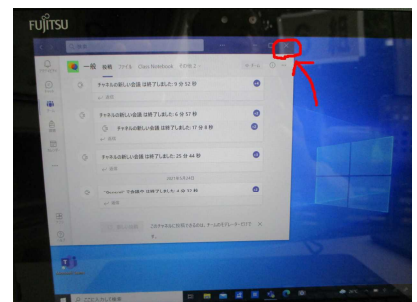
FUJITSU

一般 投稿 ファイル Class Notebook

チャネルの新しい会議 は終了しました: 9 分 52 秒

チャネルの新しい会議 は終了しました: 6 分 57 秒

チャネルの新しい会議 は終了しました: 17 分 8 秒

チャネルの新しい会議 は終了しました: 25 分 44 秒

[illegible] で会議 は終了しました: 4 分 11 秒

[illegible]